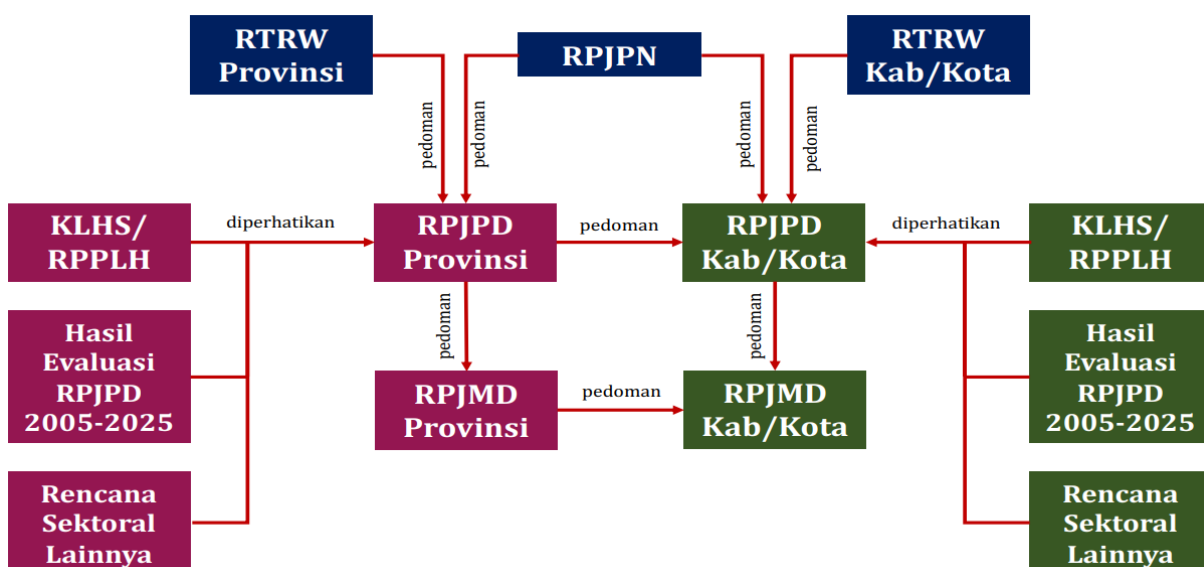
RTRW Provinsi

RPJPN

RTRW Kab/Kota

pedoman

pedoman

pedoman

pedoman

KLHS/ RPPLH

diperhatikan

RPJPD Provinsi

pedoman

RPJPD Kab/Kota

diperhatikan

KLHS/ RPPLH

Hasil Evaluasi RPJPD 2005-2025

pedoman

pedoman

Hasil Evaluasi RPJPD 2005-2025

RPJMD Provinsi

pedoman

RPJMD Kab/Kota

Rencana Sektoral Lainnya

Rencana Sektoral Lainnya